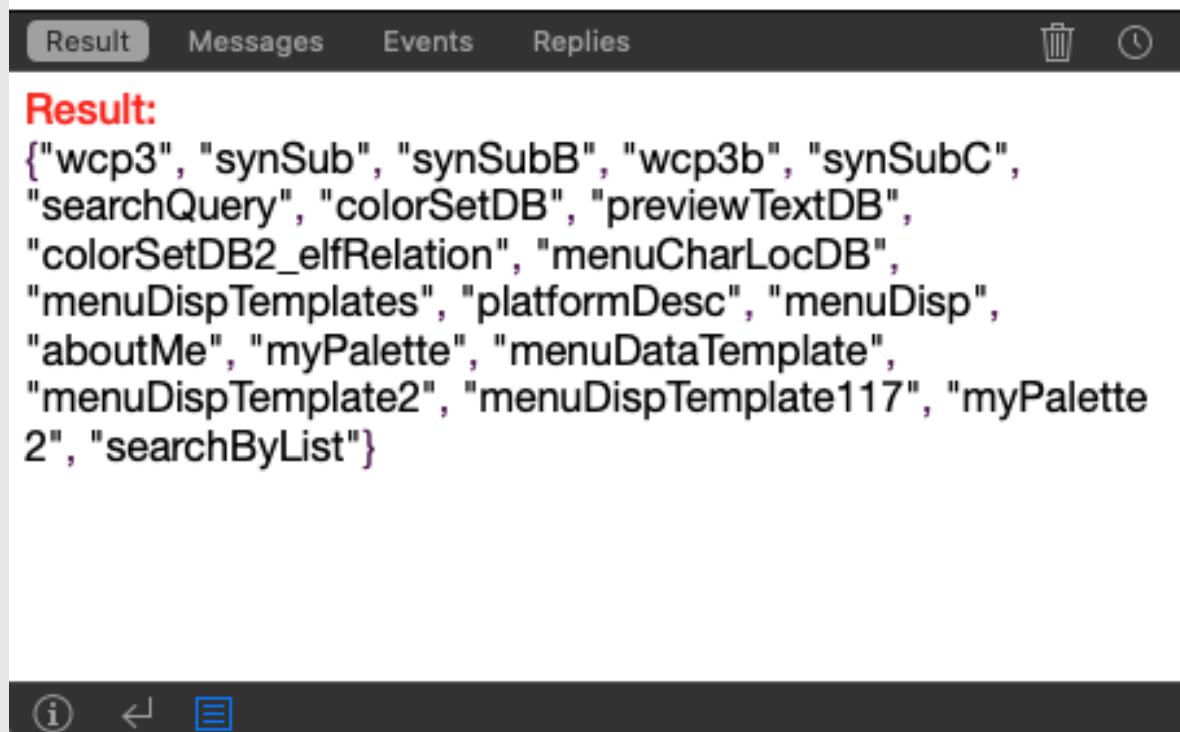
Result Messages Events Replies

Result:
{"wcp3", "synSub", "synSubB", "wcp3b", "synSubC", "searchQuery", "colorSetDB", "previewTextDB", "colorSetDB2_elfRelation", "menuCharLocDB", "menuDispTemplates", "platformDesc", "menuDisp", "aboutMe", "myPalette", "menuDataTemplate", "menuDispTemplate2", "menuDispTemplate117", "myPalette 2", "searchByList"}